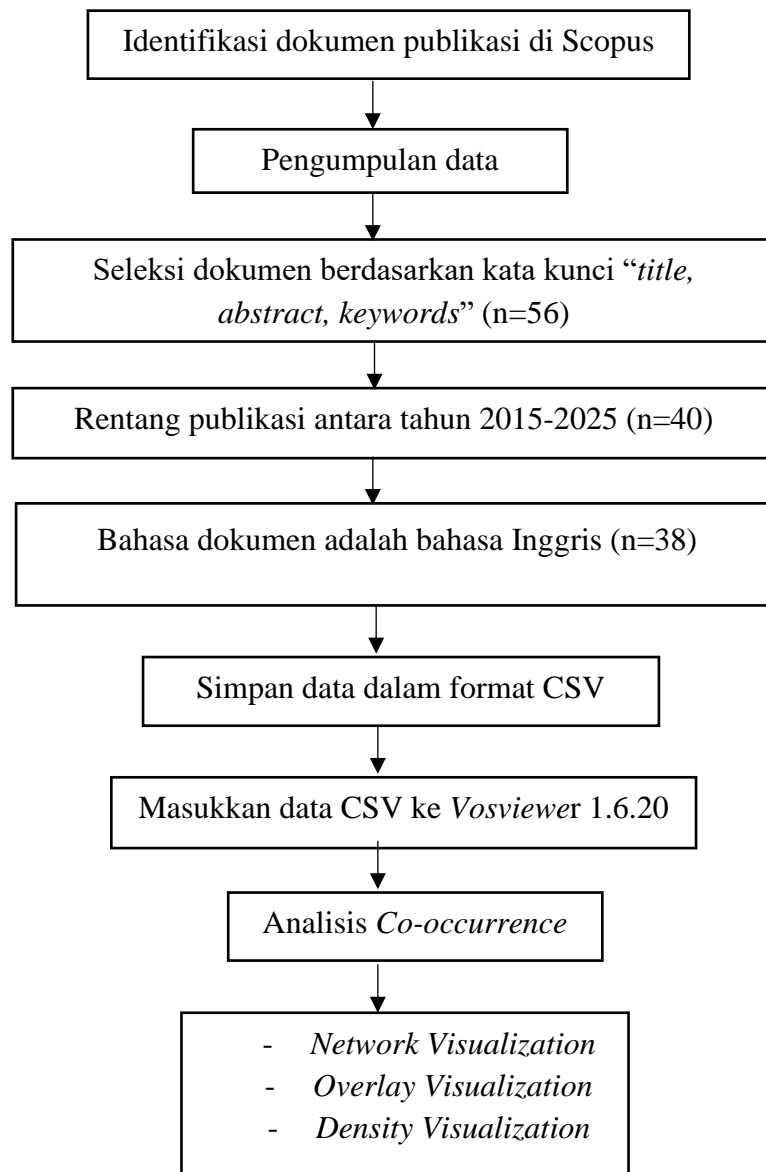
Identifikasi dokumen publikasi di Scopus

Pengumpulan data

Seleksi dokumen berdasarkan kata kunci "title, abstract, keywords" (n=56)

Rentang publikasi antara tahun 2015-2025 (n=40)

Bahasa dokumen adalah bahasa Inggris (n=38)

Simpan data dalam format CSV

Masukkan data CSV ke Vosviewer 1.6.20

Analisis Co-occurrence

- Network Visualization
- Overlay Visualization
- Density Visualization